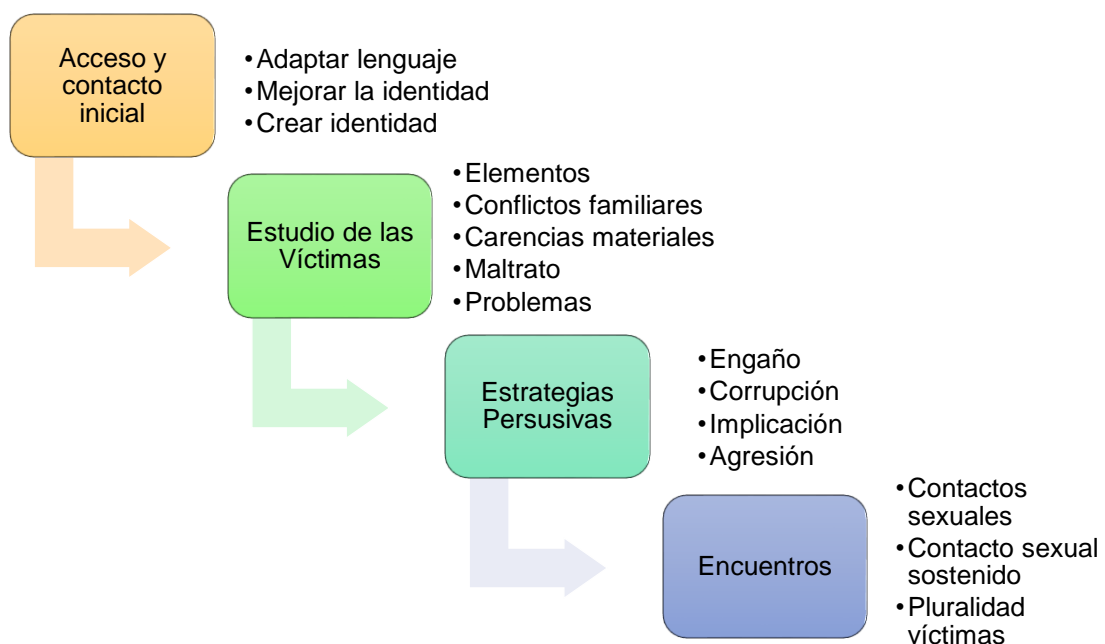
Acceso y contacto inicial

• Adaptar lenguaje
• Mejorar la identidad
• Crear identidad

Estudio de las Víctimas

• Elementos
• Conflictos familiares
• Carencias materiales
• Maltrato
• Problemas

Estrategias Persusivas

• Engaño
• Corrupción
• Implicación
• Agresión

Encuentros

• Contactos sexuales
• Contacto sexual sostenido
• Pluralidad víctimas